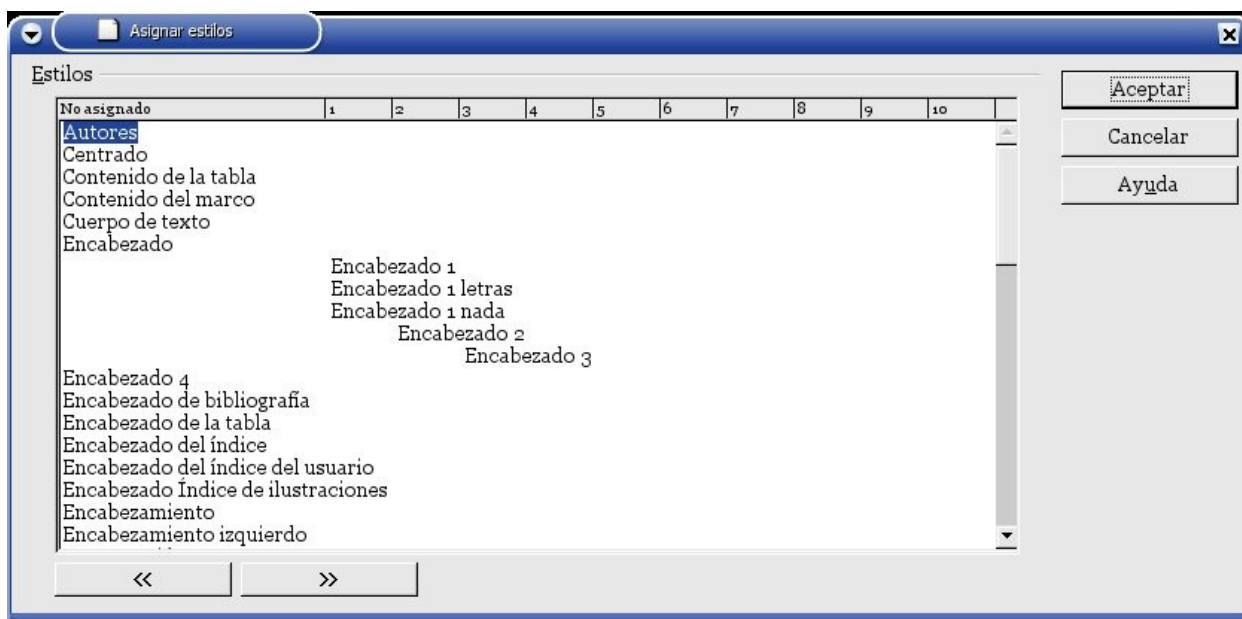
Asignar estilos

Estilos

| No asignado | 1 | 2 | 3 | 4 | 5 | 6 | 7 | 8 | 9 | 10 |
|---|---|---|---|---|---|---|---|---|---|---|

Autores
Centrado
Contenido de la tabla
Contenido del marco
Cuerpo de texto
Encabezado
Encabezado 1
Encabezado 1 letras
Encabezado 1 nada
Encabezado 2
Encabezado 3
Encabezado 4
Encabezado de bibliografía
Encabezado de la tabla
Encabezado del índice
Encabezado del índice del usuario
Encabezado Índice de ilustraciones
Encabezamiento
Encabezamiento izquierdo

«
»

Aceptar
Cancelar
Ayuda